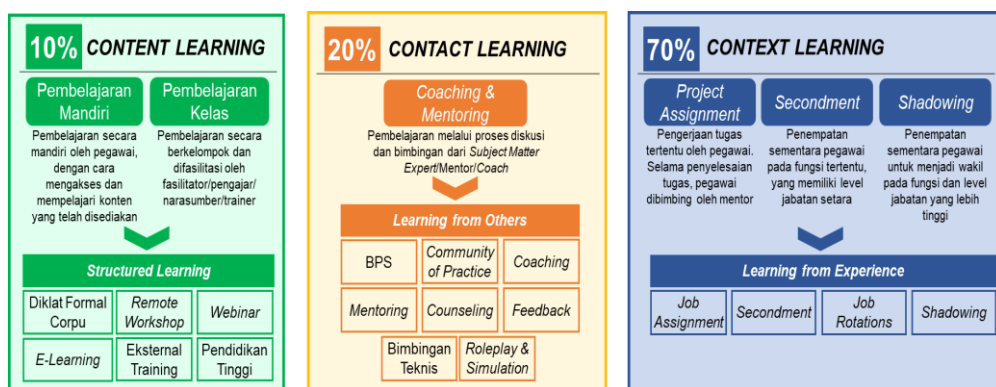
10% CONTENT LEARNING

Pembelajaran Mandiri

Pembelajaran secara mandiri oleh pegawai, dengan cara mengakses dan mempelajari konten yang telah disediakan

Pembelajaran Kelas

Pembelajaran secara berkelompok dan difasilitasi oleh fasilitator/pengajar/narasumber/trainer

Structured Learning

| Diklat Formal Corpu | Remote Workshop | Webinar |
|---|---|---|
| E-Learning | Eksternal Training | Pendidikan Tinggi |

20% CONTACT LEARNING

Coaching & Mentoring

Pembelajaran melalui proses diskusi dan bimbingan dari Subject Matter Expert/Mentor/Coach

Learning from Others

| BPS | Community of Practice | Coaching |
|---|---|---|
| Mentoring | Counseling | Feedback |
| Bimbingan Teknis | Roleplay & Simulation | |

70% CONTEXT LEARNING

Project Assignment

Pengerjaan tugas tertentu oleh pegawai. Selama penyelesaian tugas, pegawai dibimbing oleh mentor

Secondment

Penempatan sementara pegawai pada fungsi tertentu, yang memiliki level jabatan setara

Shadowing

Penempatan sementara pegawai untuk menjadi wakil pada fungsi dan level jabatan yang lebih tinggi

Learning from Experience

| Job Assignment | Secondment | Job Rotations | Shadowing |
|---|---|---|---|